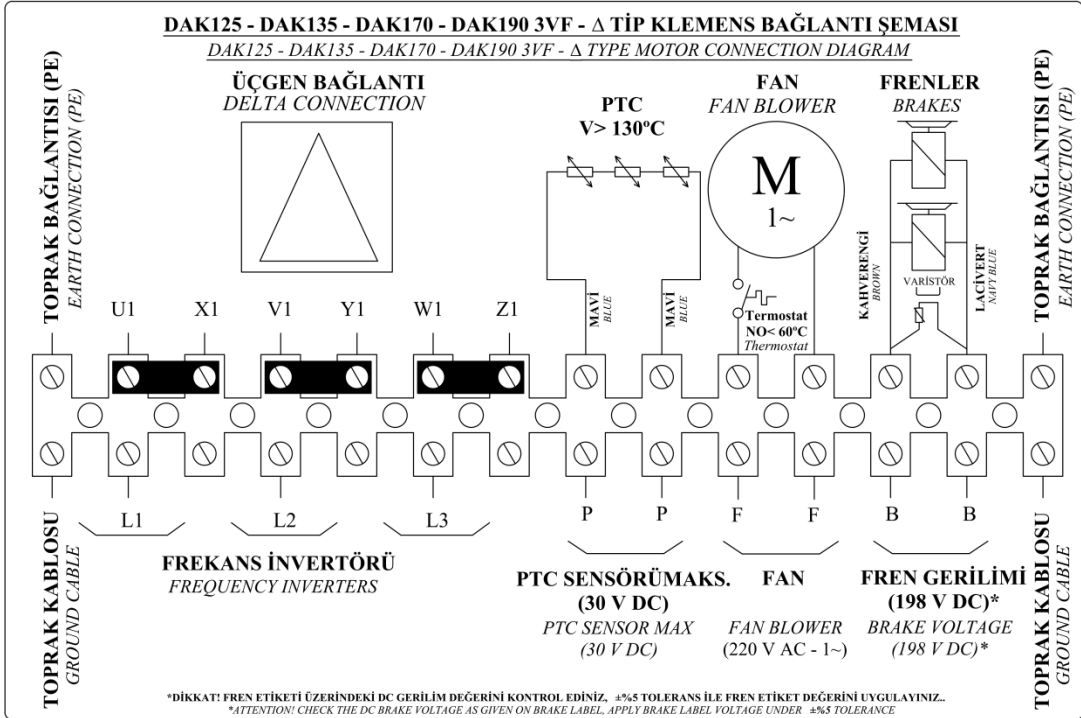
DAK125 - DAK135 - DAK170 - DAK190 3VF - Δ TİP KLEMENS BAĞLANTI ŞEMASI
DAK125 - DAK135 - DAK170 - DAK190 3VF - Δ TYPE MOTOR CONNECTION DIAGRAM

TOPRAK BAĞLANTISI (PE)
EARTH CONNECTION (PE)

ÜÇGEN BAĞLANTI
DELTA CONNECTION

PTC
V> 130°C

FAN
FAN BLOWER

M
1~

FRENLER
BRAKES

TOPRAK BAĞLANTISI (PE)
EARTH CONNECTION (PE)

U1 X1 V1 Y1 W1 Z1

MAVİ BLUE
MAVİ BLUE

Termostat
NO< 60°C
Thermostat

KAHVERENGİ BROWN
VARİSTÖR
LACİVERT NAVY BLUE

L1 L2 L3

P P F F B B

TOPRAK KABLOSU
GROUND CABLE

FREKANS İNVERTÖRÜ
FREQUENCY INVERTERS

PTC SENSÖRÜMAKS.
(30 V DC)
PTC SENSOR MAX
(30 V DC)

FAN
FAN BLOWER
(220 V AC - 1~)

FREN GERİLİMİ
(198 V DC)*
BRAKE VOLTAGE
(198 V DC)*

TOPRAK KABLOSU
GROUND CABLE

*DİKKAT! FREN ETİKETİ ÜZERİNDEKİ DC GERİLİM DEĞERİNİ KONTROL EDİNİZ, ±%5 TOLERANS İLE FREN ETİKET DEĞERİNİ UYGULAYINIZ..
*ATTENTION! CHECK THE DC BRAKE VOLTAGE AS GIVEN ON BRAKE LABEL, APPLY BRAKE LABEL VOLTAGE UNDER ±%5 TOLERANCE